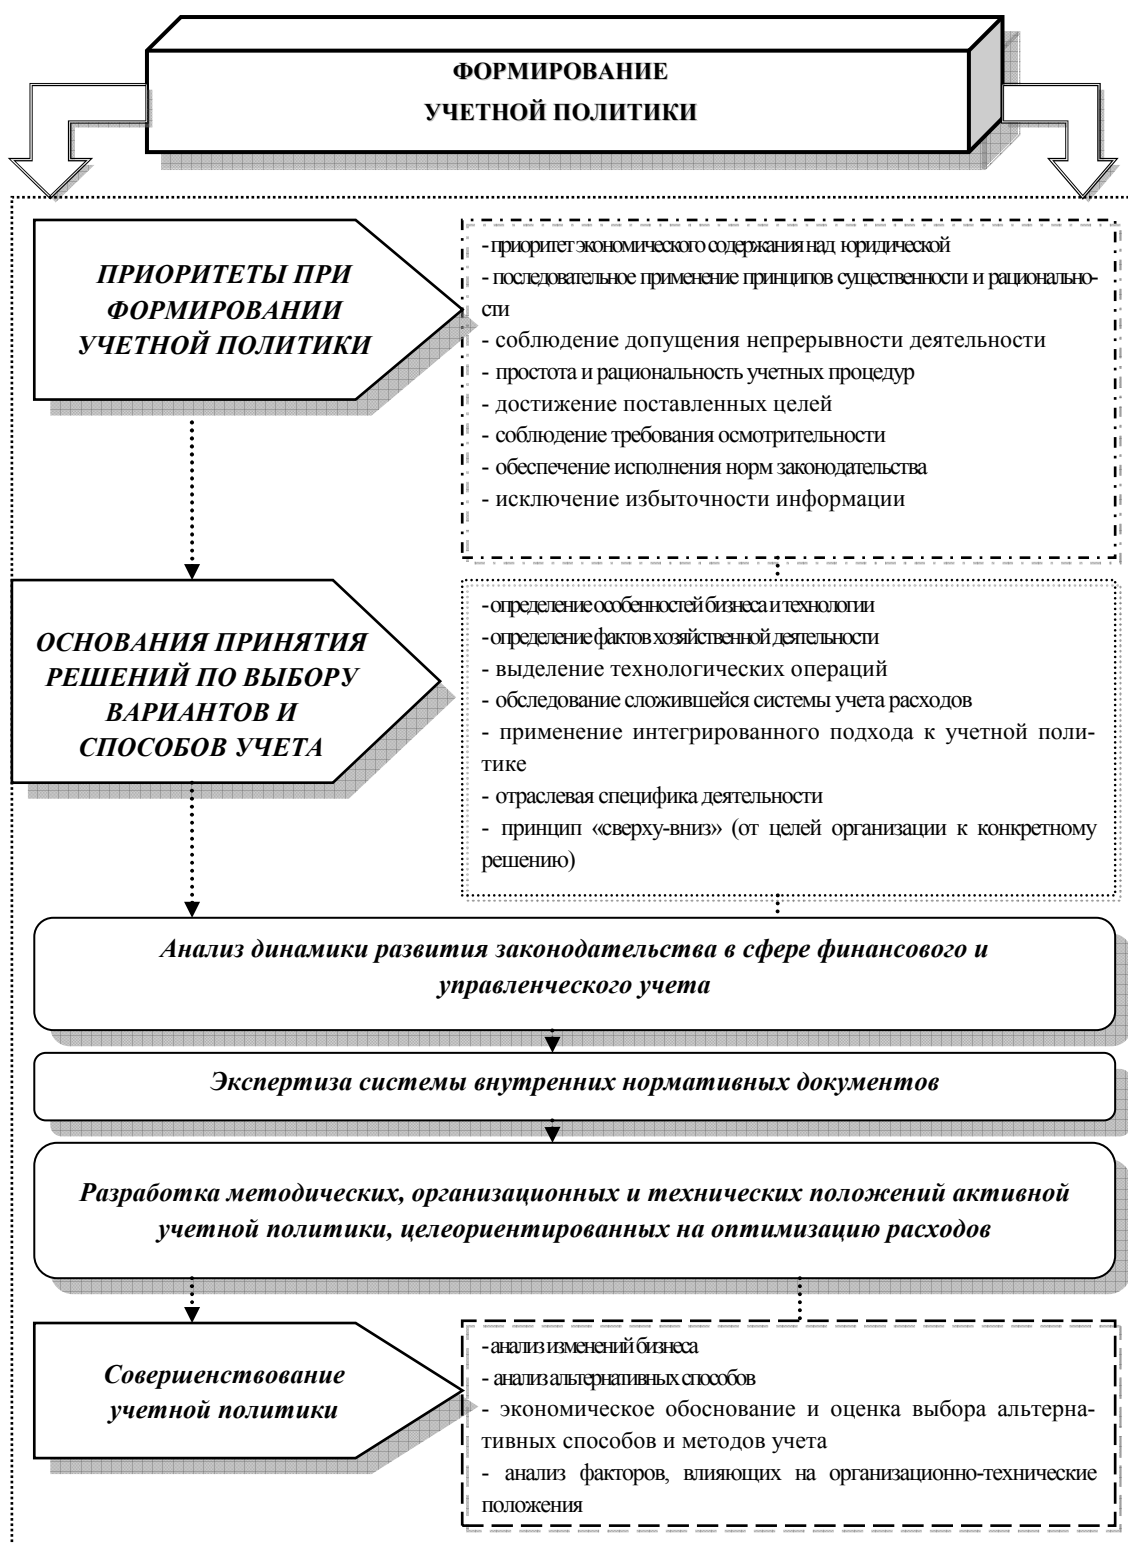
ФОРМИРОВАНИЕ
УЧЕТНОЙ ПОЛИТИКИ

ПРИОРИТЕТЫ ПРИ ФОРМИРОВАНИИ УЧЕТНОЙ ПОЛИТИКИ

- приоритет экономического содержания над юридической
- последовательное применение принципов существенности и рациональности
- соблюдение допущения непрерывности деятельности
- простота и рациональность учетных процедур
- достижение поставленных целей
- соблюдение требования осмотрительности
- обеспечение исполнения норм законодательства
- исключение избыточности информации

ОСНОВАНИЯ ПРИНЯТИЯ РЕШЕНИЙ ПО ВЫБОРУ ВАРИАНТОВ И СПОСОБОВ УЧЕТА

- определение особенностей бизнеса и технологии
- определение фактов хозяйственной деятельности
- выделение технологических операций
- обследование сложившейся системы учета расходов
- применение интегрированного подхода к учетной политике
- отраслевая специфика деятельности
- принцип «сверху-вниз» (от целей организации к конкретному решению)

Анализ динамики развития законодательства в сфере финансового и управленческого учета

Экспертиза системы внутренних нормативных документов

Разработка методических, организационных и технических положений активной учетной политики, целеориентированных на оптимизацию расходов

Совершенствование учетной политики

- анализ изменений бизнеса
- анализ альтернативных способов
- экономическое обоснование и оценка выбора альтернативных способов и методов учета
- анализ факторов, влияющих на организационно-технические положения